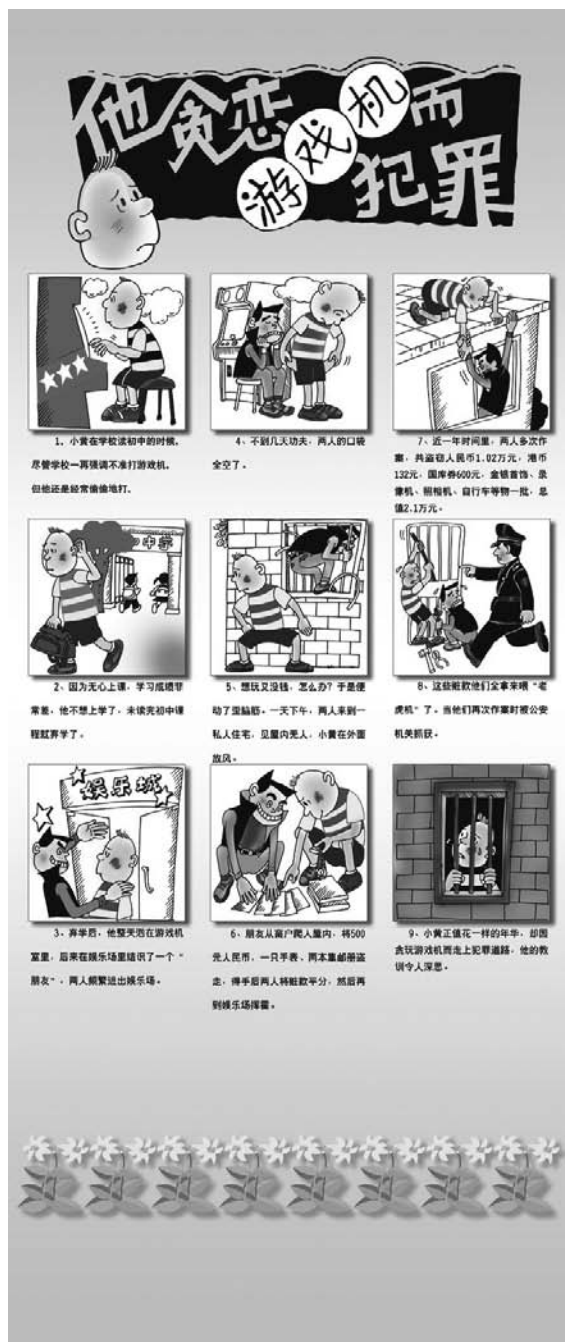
他贪恋游戏机而犯罪

1、小黄在学校读初中的时候，尽管学校一再强调不准打游戏机，但他还是经常偷偷地打。

4、不到几天功夫，两人的口袋全空了。

7、近一年时间里，两人多次作案，共盗窃人民币1.02万元，港币132元，国库券600元，金银首饰、录像机、照相机、自行车等物一批，总值2.1万元。

中学

2、因为无心上课，学习成绩非常差，他不想上学了，未读完初中课程就弃学了。

5、想玩又没钱，怎么办？于是便动了歪脑筋。一天下午，两人来到一私人住宅，见屋内无人，小黄在外面放风。

8、这些赃款他们全拿来喂"老虎机"了。当他们再次作案时被公安机关抓获。

娱乐城

3、弃学后，他整天泡在游戏机室里，后来在娱乐场里结识了一个"朋友"，两人频繁进出娱乐场。

6、朋友从窗户爬入屋内，将500元人民币、一只手表、两本集邮册盗走，得手后两人将赃款平分，然后再到娱乐场挥霍。

9、小黄正值花一样的年华，却因贪玩游戏机而走上犯罪道路，他的教训令人深思。